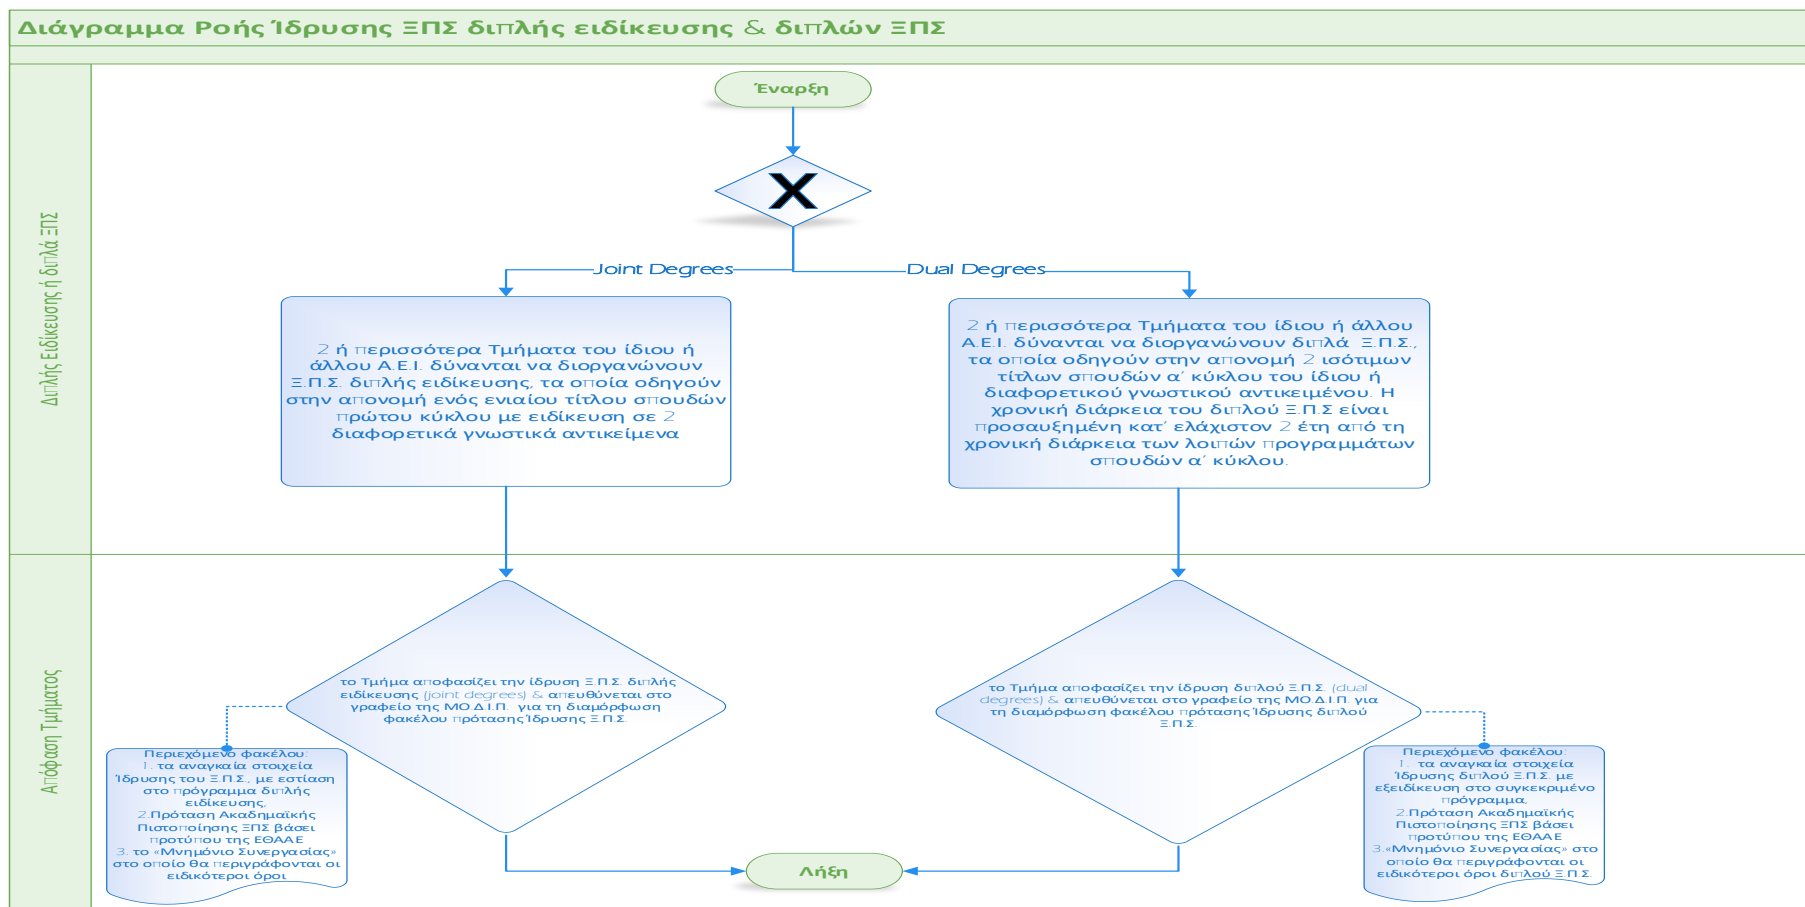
Διάγραμμα Ροής Ίδρυσης ΞΠΣ διπλής ειδίκευσης & διπλών ΞΠΣ

Διπλής Ειδίκευσης ή διπλά ΞΠΣ

Έναρξη

X

Joint Degrees

Dual Degrees

2 ή περισσότερα Τμήματα του ίδιου ή άλλου Α.Ε.Ι. δύνανται να διοργανώνουν Ξ.Π.Σ. διπλής ειδίκευσης, τα οποία οδηγούν στην απονομή ενός ενιαίου τίτλου σπουδών πρώτου κύκλου με ειδίκευση σε 2 διαφορετικά γνωστικά αντικείμενα

2 ή περισσότερα Τμήματα του ίδιου ή άλλου Α.Ε.Ι. δύνανται να διοργανώνουν διπλά Ξ.Π.Σ., τα οποία οδηγούν στην απονομή 2 ισότιμων τίτλων σπουδών α' κύκλου του ίδιου ή διαφορετικού γνωστικού αντικειμένου. Η χρονική διάρκεια του διπλού Ξ.Π.Σ είναι προσαυξημένη κατ' ελάχιστον 2 έτη από τη χρονική διάρκεια των λοιπών προγραμμάτων σπουδών α' κύκλου.

Απόφαση Τμήματος

το Τμήμα αποφασίζει την ίδρυση Ξ.Π.Σ. διπλής ειδίκευσης (joint degrees) & απευθύνεται στο γραφείο της ΜΟ.Δ.Ι.Π. για τη διαμόρφωση φακέλου πρότασης Ίδρυσης Ξ.Π.Σ.

το Τμήμα αποφασίζει την ίδρυση διπλού Ξ.Π.Σ. (dual degrees) & απευθύνεται στο γραφείο της ΜΟ.Δ.Ι.Π. για τη διαμόρφωση φακέλου πρότασης Ίδρυσης διπλού Ξ.Π.Σ.

Περιεχόμενο φακέλου:
1. τα αναγκαία στοιχεία Ίδρυσης του Ξ.Π.Σ., με εστίαση στο πρόγραμμα διπλής ειδίκευσης,
2.Πρόταση Ακαδημαϊκής Πιστοποίησης ΞΠΣ βάσει προτύπου της ΕΘΑΑΕ
3. το «Μνημόνιο Συνεργασίας» στο οποίο θα περιγράφονται οι ειδικότεροι όροι

Λήξη

Περιεχόμενο φακέλου:
1. τα αναγκαία στοιχεία Ίδρυσης διπλού Ξ.Π.Σ. με εξειδίκευση στο συγκεκριμένο πρόγραμμα.
2.Πρόταση Ακαδημαϊκής Πιστοποίησης ΞΠΣ βάσει προτύπου της ΕΘΑΑΕ
3.«Μνημόνιο Συνεργασίας» στο οποίο θα περιγράφονται οι ειδικότεροι όροι διπλού Ξ.Π.Σ.